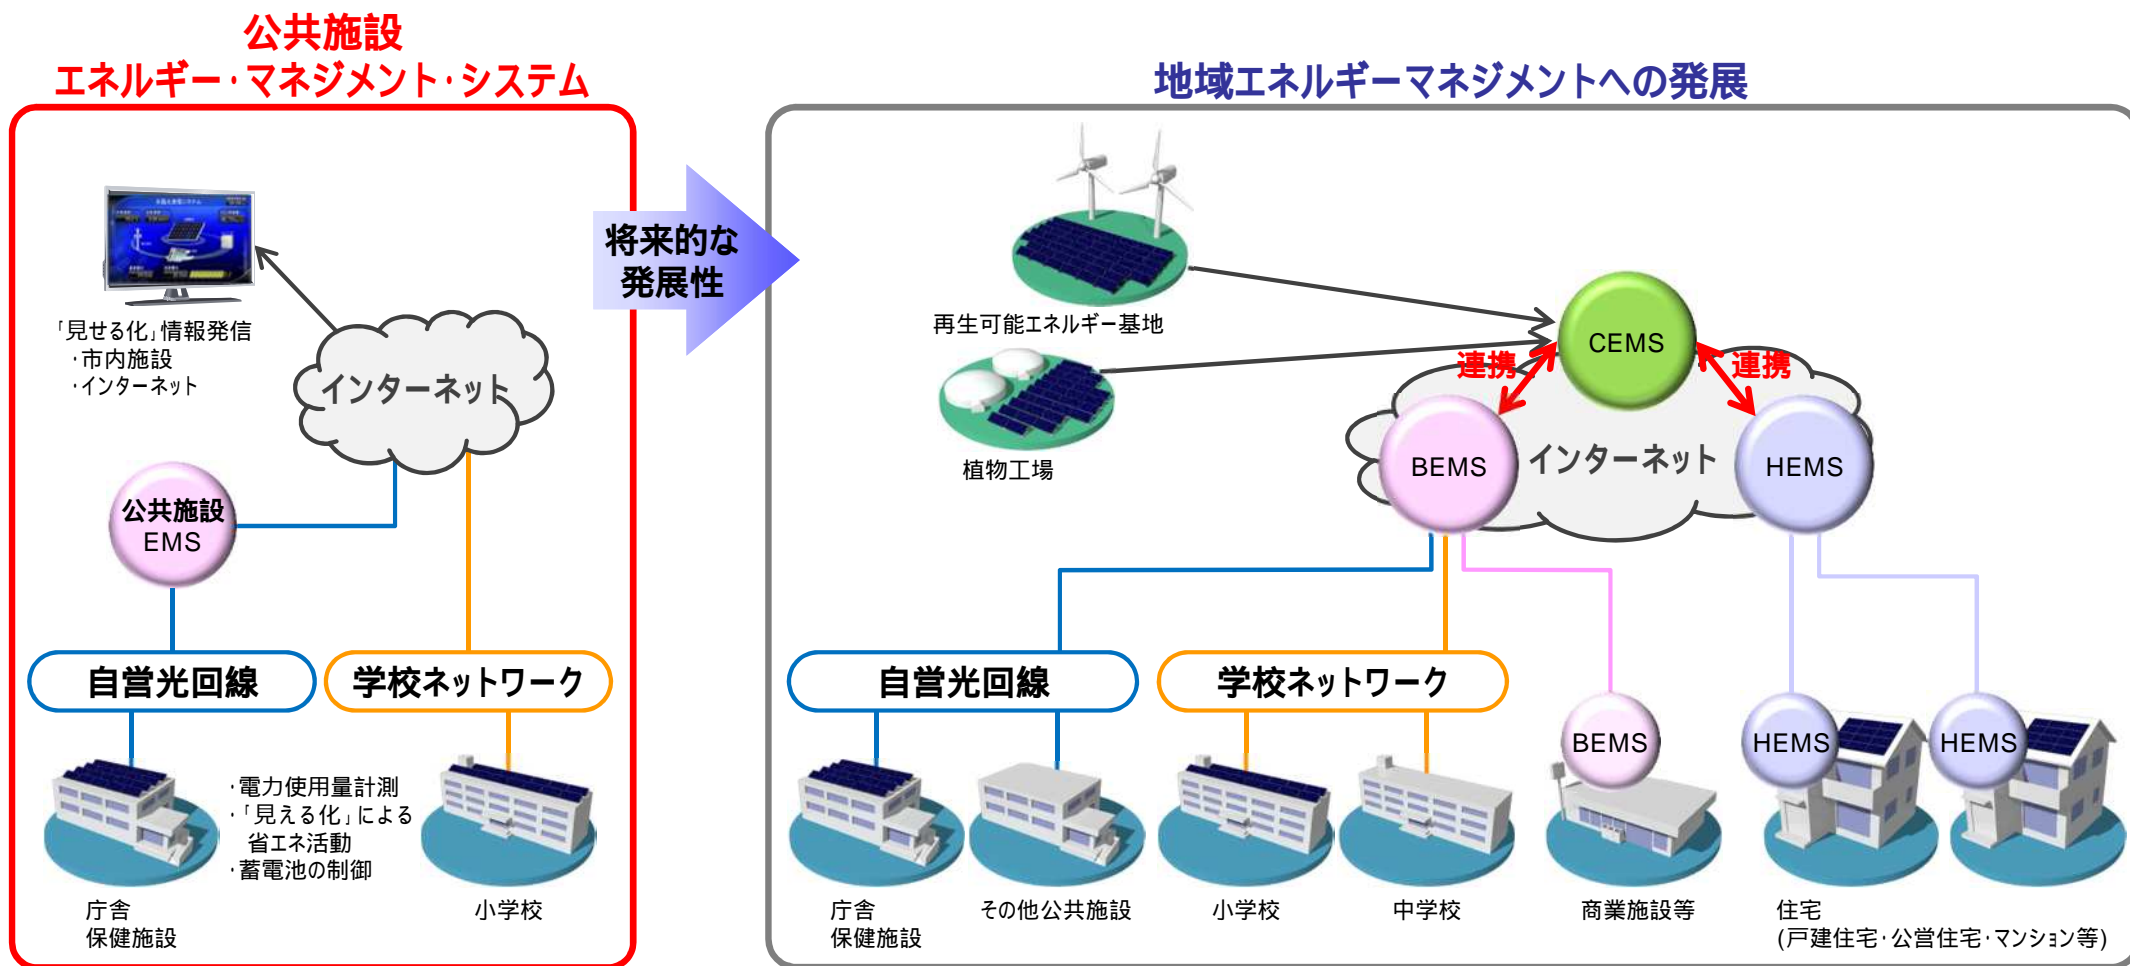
公共施設
エネルギー・マネジメント・システム

「見せる化」情報発信
・市内施設
・インターネット

インターネット

公共施設
EMS

自営光回線

学校ネットワーク

・電力使用量計測
・「見える化」による
省エネ活動
・蓄電池の制御

庁舎
保健施設

小学校

将来的な
発展性

地域エネルギーマネジメントへの発展

再生可能エネルギー基地

植物工場

CEMS

連携

連携

BEMS

インターネット

HEMS

自営光回線

学校ネットワーク

BEMS

HEMS

HEMS

庁舎
保健施設

その他公共施設

小学校

中学校

商業施設等

住宅
(戸建住宅・公営住宅・マンション等)